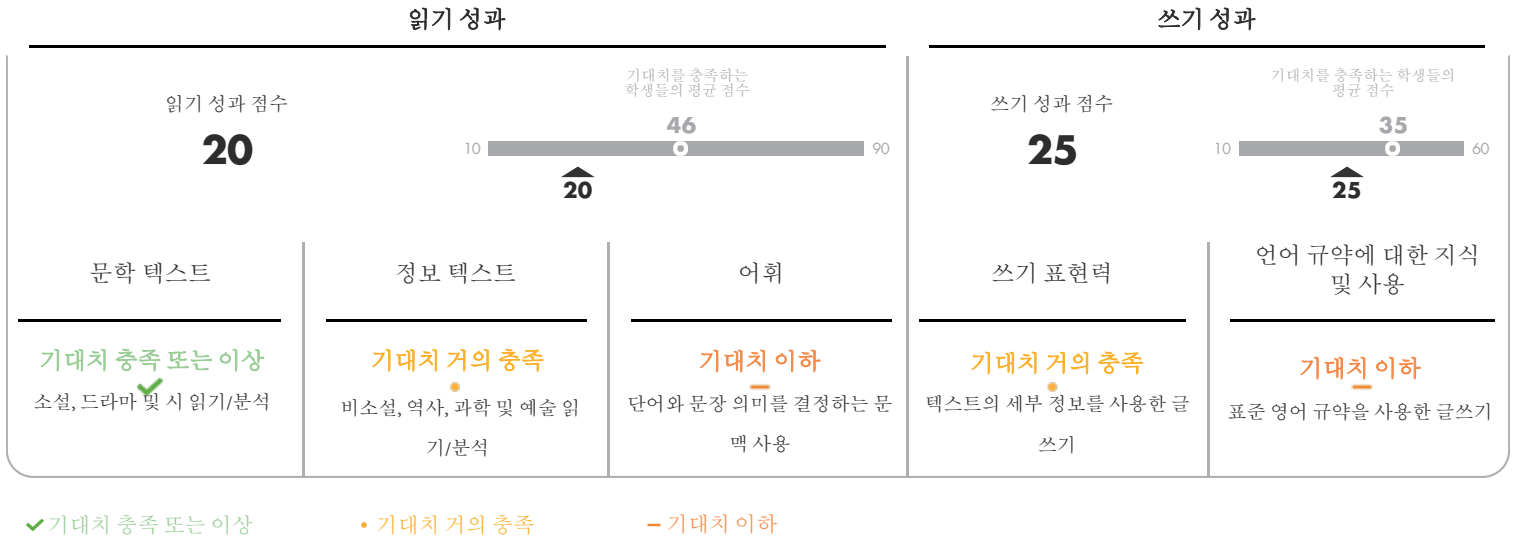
읽기 성과

쓰기 성과

읽기 성과 점수
20

기대치를 충족하는 학생들의 평균 점수
46
10
90
20

쓰기 성과 점수
25

기대치를 충족하는 학생들의 평균 점수
35
10
60
25

문학 텍스트
기대치 충족 또는 이상
소설, 드라마 및 시 읽기/분석

정보 텍스트
기대치 거의 충족
비소설, 역사, 과학 및 예술 읽기/분석

어휘
기대치 이하
단어와 문장 의미를 결정하는 문맥 사용

쓰기 표현력
기대치 거의 충족
텍스트의 세부 정보를 사용한 글쓰기

언어 규약에 대한 지식 및 사용
기대치 이하
표준 영어 규약을 사용한 글쓰기

기대치 충족 또는 이상
기대치 거의 충족
기대치 이하